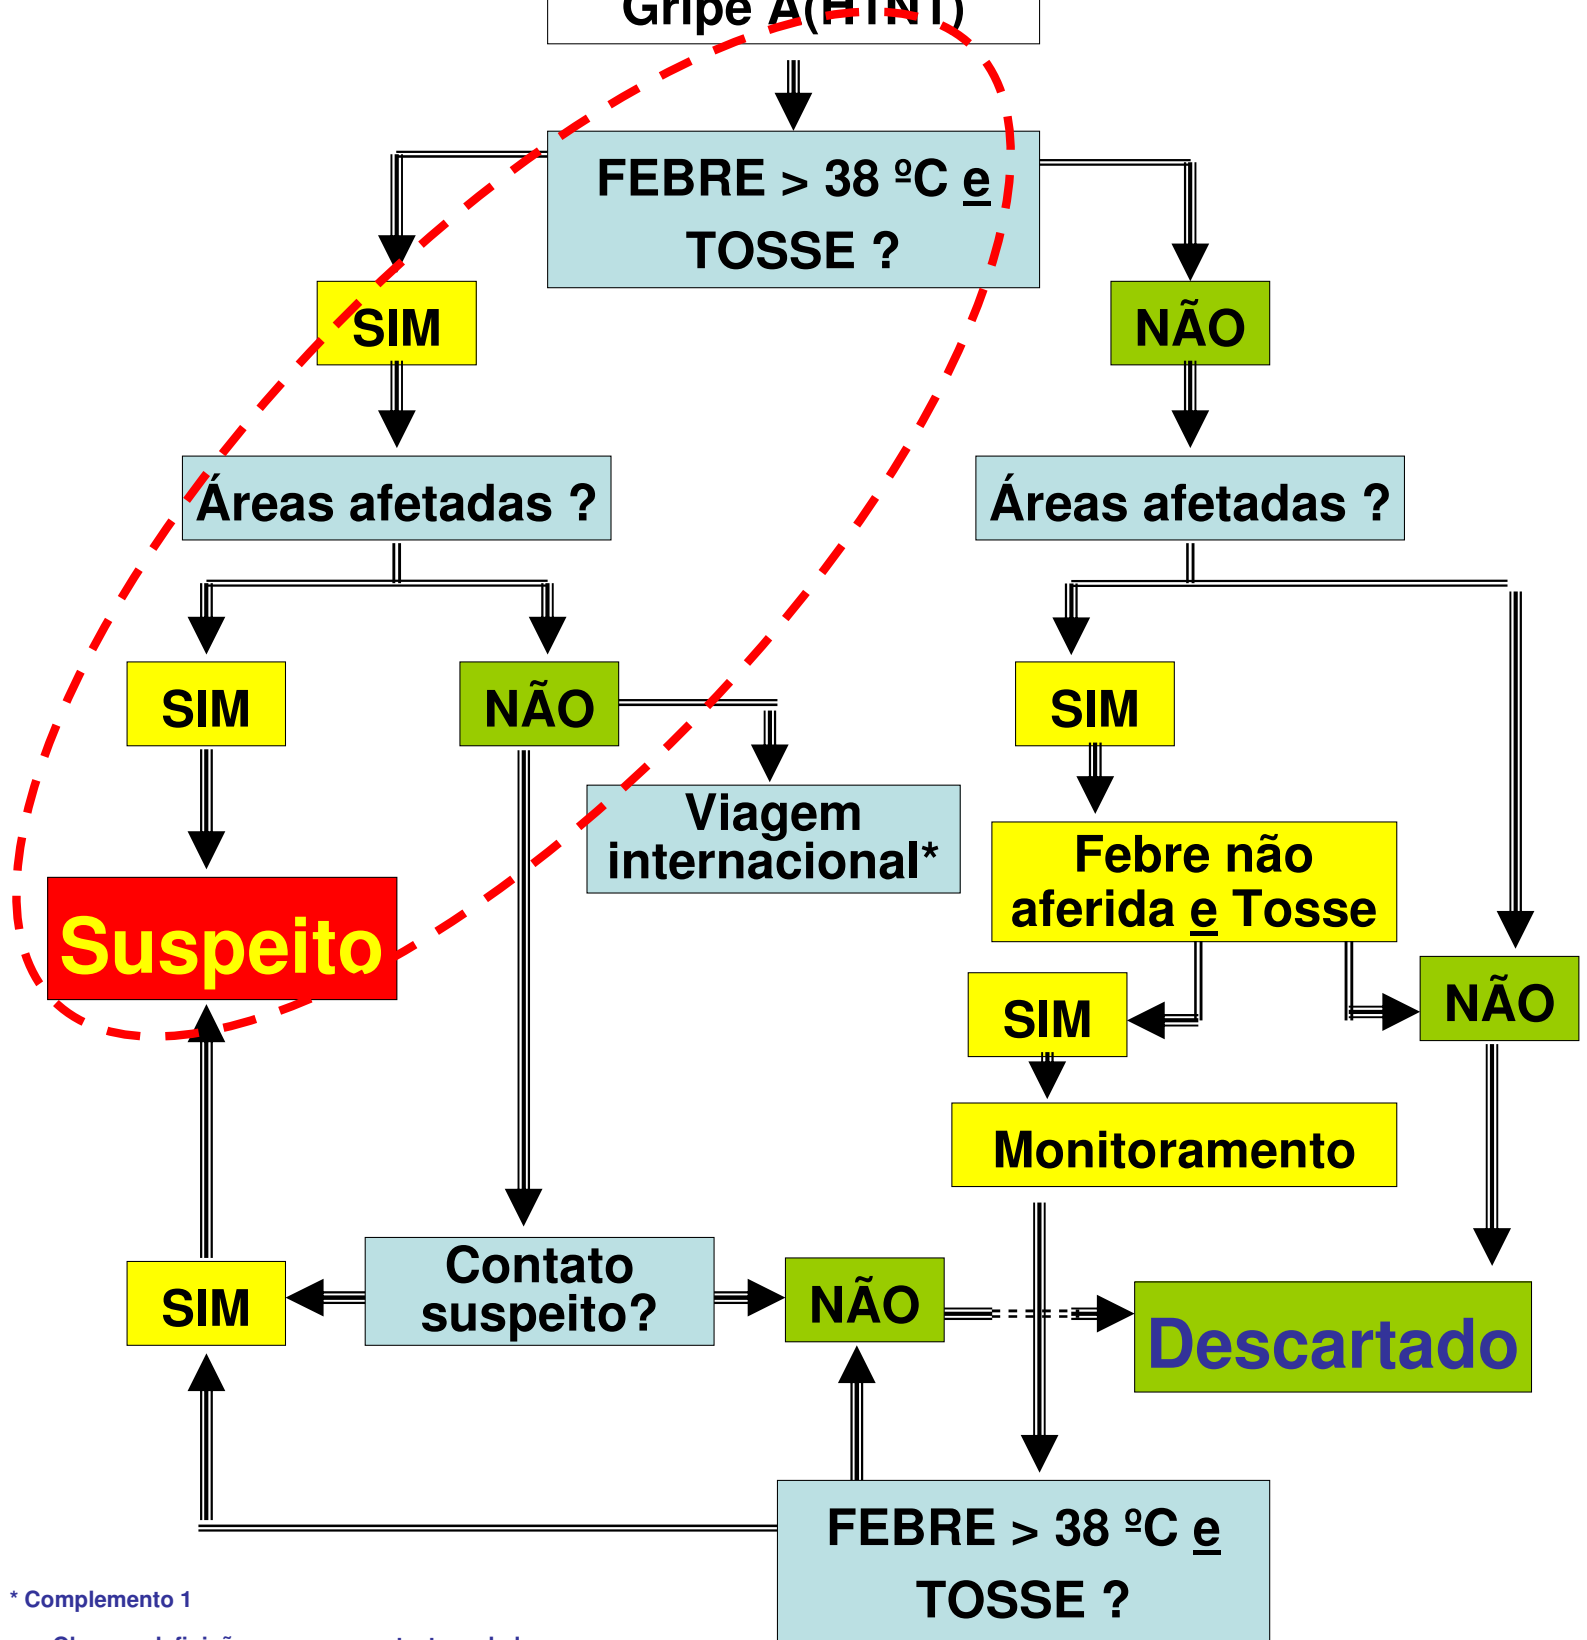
Gripe A(H1N1)

FEBRE > 38 ºC e TOSSE ?

SIM

NÃO

Áreas afetadas ?

Áreas afetadas ?

SIM

NÃO

SIM

Viagem internacional*

Febre não aferida e Tosse

Suspeito

SIM

NÃO

Monitoramento

SIM

Contato suspeito?

NÃO

Descartado

FEBRE > 38 ºC e TOSSE ?

* Complemento 1

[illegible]